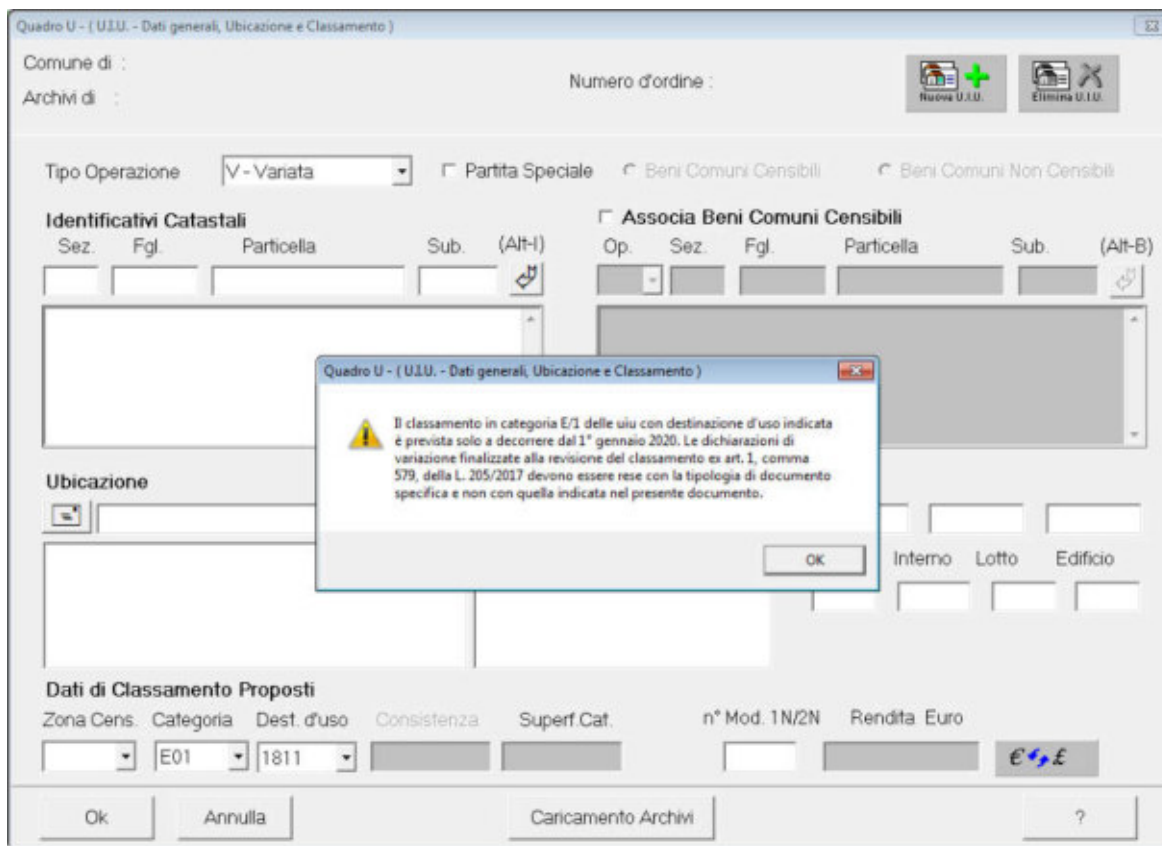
Quadro U - ( U.I.U. - Dati generali, Ubicazione e Classamento )

Comune di :

Archivi di :

Numero d'ordine :

Nuova U.I.U.

Elimina U.I.U.

Tipo Operazione V - Variata

Partita Speciale

Beni Comuni Censibili

Beni Comuni Non Censibili

Identificativi Catastali

Sez. Fgl. Particella Sub. (Alt-I)

Associa Beni Comuni Censibili

Op. Sez. Fgl. Particella Sub. (Alt-B)

Quadro U - ( U.I.U. - Dati generali, Ubicazione e Classamento )

Il classamento in categoria E/1 delle uiu con destinazione d'uso indicata è prevista solo a decorrere dal 1° gennaio 2020. Le dichiarazioni di variazione finalizzate alla revisione del classamento ex art. 1, comma 579, della L. 205/2017 devono essere rese con la tipologia di documento specifica e non con quella indicata nel presente documento.

OK

Ubicazione

Interno Lotto Edificio

Dati di Classamento Proposti

Zona Cens. Categoria Dest. d'uso Consistenza Superf.Cat. n° Mod. 1N/2N Rendita Euro

E01 1811

€ £

Ok Annulla Caricamento Archivi ?